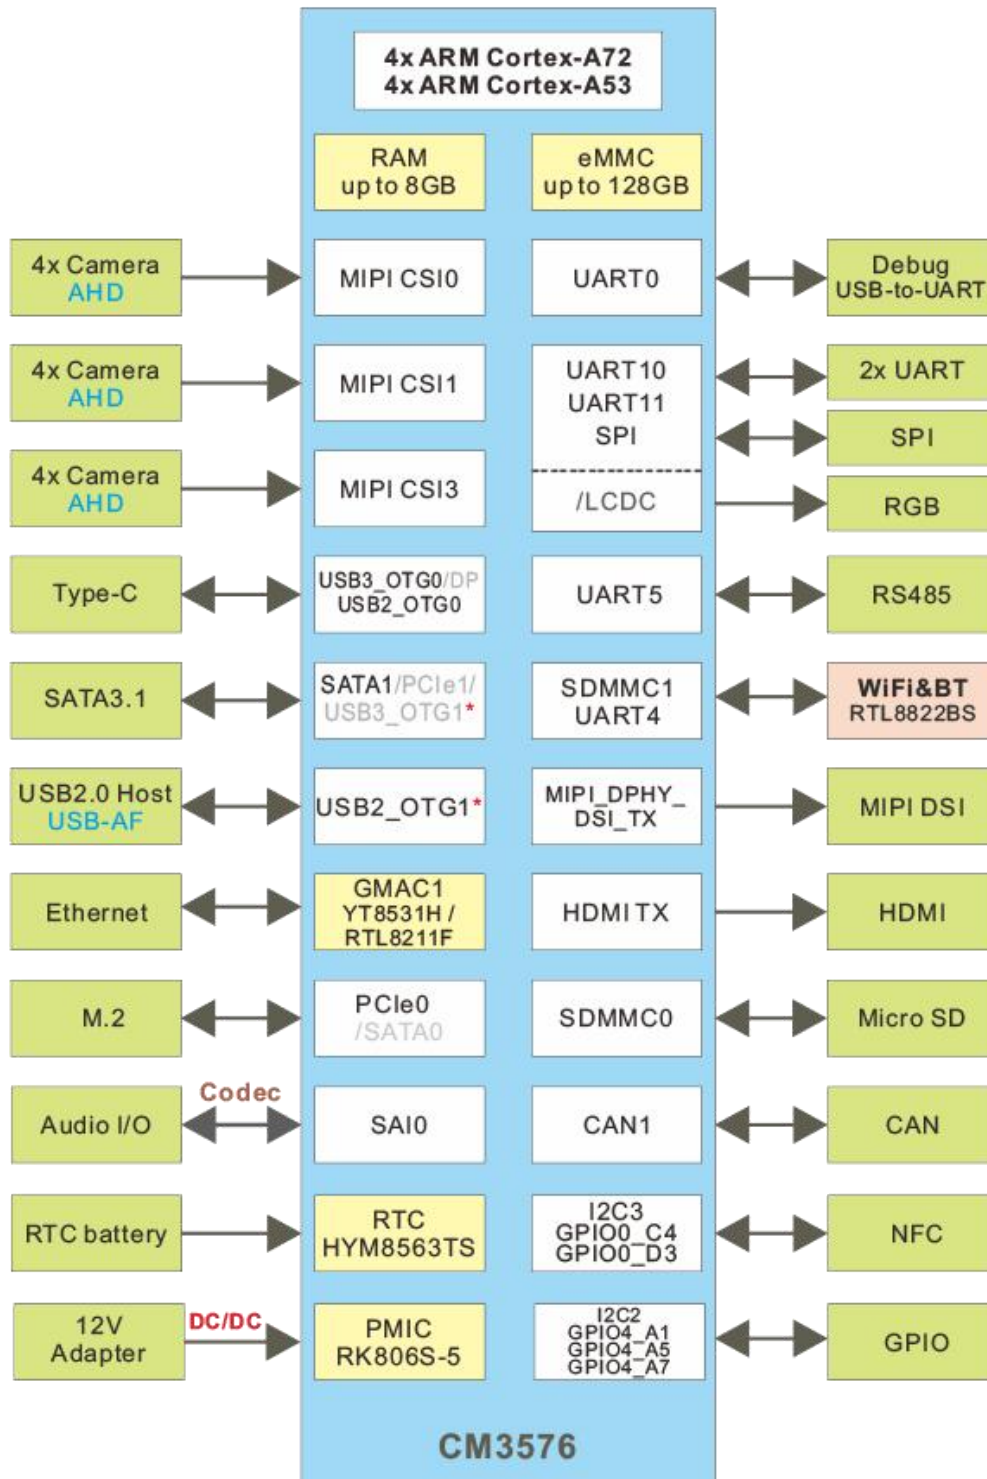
4x ARM Cortex-A72
4x ARM Cortex-A53

RAM
up to 8GB

eMMC
up to 128GB

4x Camera
AHD

MIPI CSI0

UART0

Debug
USB-to-UART

4x Camera
AHD

MIPI CSI1

UART10
UART11
SPI

2x UART

SPI

4x Camera
AHD

MIPI CSI3

/LCDC

RGB

Type-C

USB3_OTG0/DP
USB2_OTG0

UART5

RS485

SATA3.1

SATA1/PCIe1/
USB3_OTG1*

SDMMC1
UART4

WiFi&BT
RTL8822BS

USB2.0 Host
USB-AF

USB2_OTG1*

MIPI_DPHY_
DSI_TX

MIPI DSI

Ethernet

GMAC1
YT8531H /
RTL8211F

HDMI TX

HDMI

M.2

PCIe0
/SATA0

SDMMC0

Micro SD

Codec

Audio I/O

SAI0

CAN1

CAN

RTC battery

RTC
HYM8563TS

I2C3
GPIO0_C4
GPIO0_D3

NFC

12V
Adapter

DC/DC

PMIC
RK806S-5

I2C2
GPIO4_A1
GPIO4_A5
GPIO4_A7

GPIO

CM3576